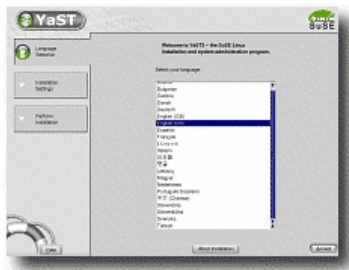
YaST

SuSE

Language Selection

Installation Settings

Perform Installation

Welcome to YaST2 -- the SuSE Linux installation and system administration program.

Select your language:

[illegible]
Bulgarian
Čeština
Dansk
Deutsch
English (GB)
English (US)
Español
Français
Ελληνικά
Italiano
日本語
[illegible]
Lietuvių
Magyar
Nederlands
Português brasileiro
中文 (Chinese)
Slovenčina
Slovenščina
Svenska
Türkçe

Help

Abort Installation

Accept